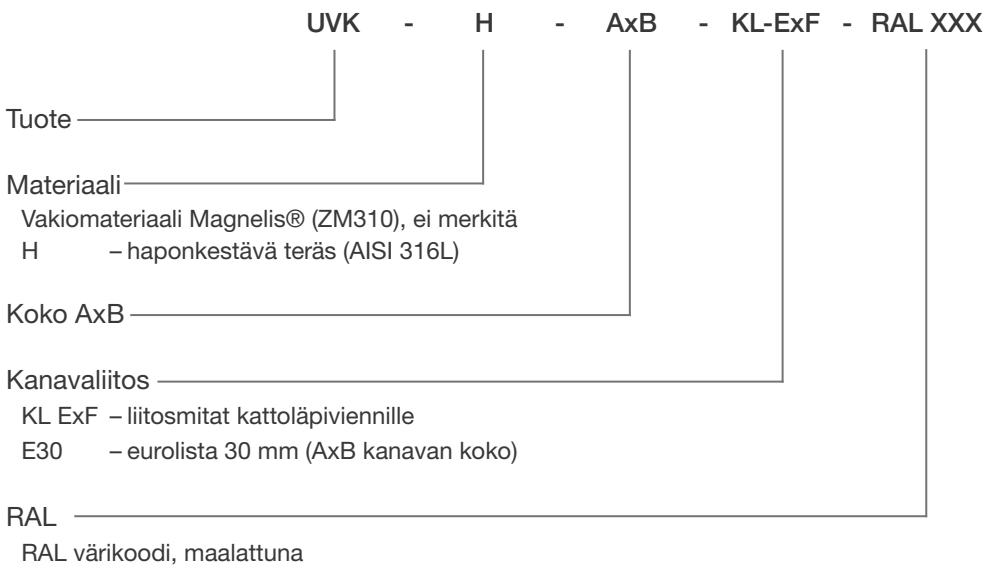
UVK - H - AxB - KL-ExF - RAL XXX

Tuote

Materiaali
Vakiomateriaali Magnelis® (ZM310), ei merkitä
H – haponkestävä teräs (AISI 316L)

Koko AxB

Kanavaliitos
KL ExF – liitosmitat kattoläpiviennille
E30 – eurolista 30 mm (AxB kanavan koko)

RAL
RAL värikoodi, maalattuna